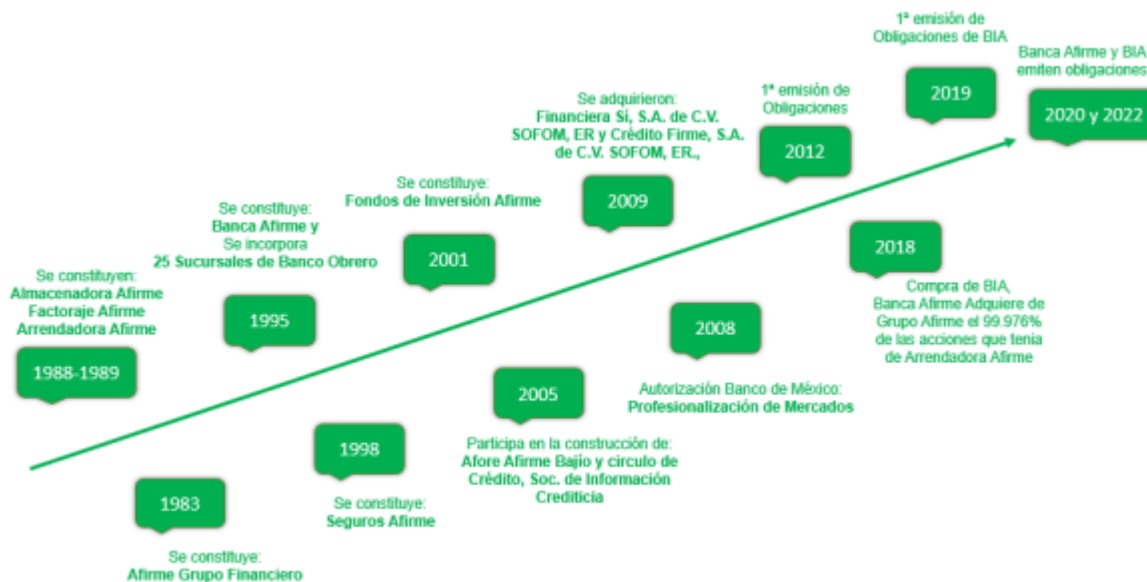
1ª emisión de Obligaciones de BIA

Banca Afirme y BIA emiten obligaciones

2019

2020 y 2022

Se adquirieron: Financiera Sí, S.A. de C.V. SOFOM, ER y Crédito Firme, S.A. de C.V. SOFOM, ER.,

1ª emisión de Obligaciones

2012

2009

Se constituye: Fondos de Inversión Afirme

Se constituye: Banca Afirme y Se incorpora 25 Sucursales de Banco Obrero

2001

2018

Se constituyen: Almacenadora Afirme Factoraje Afirme Arrendadora Afirme

1995

Compra de BIA, Banca Afirme Adquiere de Grupo Afirme el 99.976% de las acciones que tenia de Arrendadora Afirme

2008

1988-1989

2005

Autorización Banco de México: Profesionalización de Mercados

1998

Participa en la construcción de: Afore Afirme Bajío y circulo de Crédito, Soc. de Información Crediticia

1983

Se constituye: Seguros Afirme

Se constituye: Afirme Grupo Financiero